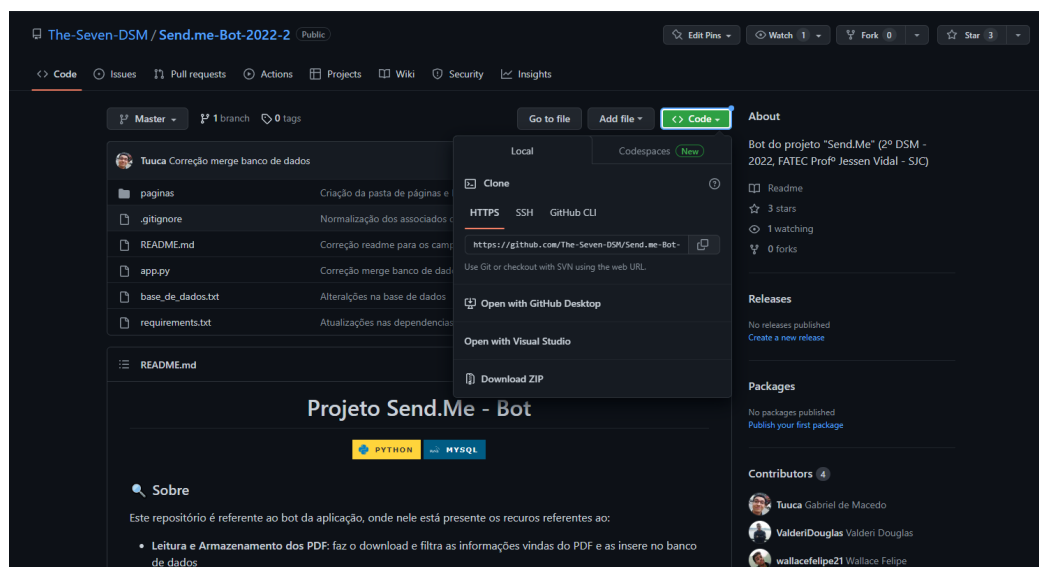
The-Seven-DSM / Send.me-Bot-2022-2 Public

Edit Pins Watch 1 Fork 0 Star 3

Code Issues Pull requests Actions Projects Wiki Security Insights

Master 1 branch 0 tags

Go to file Add file Code

Tuuca Correção merge banco de dados

| | |
|---|---|
| paginas | Criação da pasta de paginas e |
| .gitignore | Normalização dos associados c |
| README.md | Correção readme para os camp |
| app.py | Correção merge banco de dad |
| base_de_dados.txt | Alteralções na base de dados |
| requirements.txt | Atualizações nas dependencias |

Local Codespaces New

Clone

HTTPS SSH GitHub CLI

https://github.com/The-Seven-DSM/Send.me-Bot-

Use Git or checkout with SVN using the web URL.

Open with GitHub Desktop

Open with Visual Studio

Download ZIP

README.md

Projeto Send.Me - Bot

PYTHON MYSQL

Sobre

Este repositório é referente ao bot da aplicação, onde nele está presente os recursos referentes ao:

• Leitura e Armazenamento dos PDF: faz o download e filtra as informações vindas do PDF e as insere no banco de dados

About

Bot do projeto "Send.Me" (2º DSM - 2022, FATEC Profº Jessen Vidal - SJC)

Readme

3 stars

1 watching

0 forks

Releases

No releases published
Create a new release

Packages

No packages published
Publish your first package

Contributors 4

Tuuca Gabriel de Macedo

ValderiDouglas Valderi Douglas

wallacefelipe21 Wallace Felipe